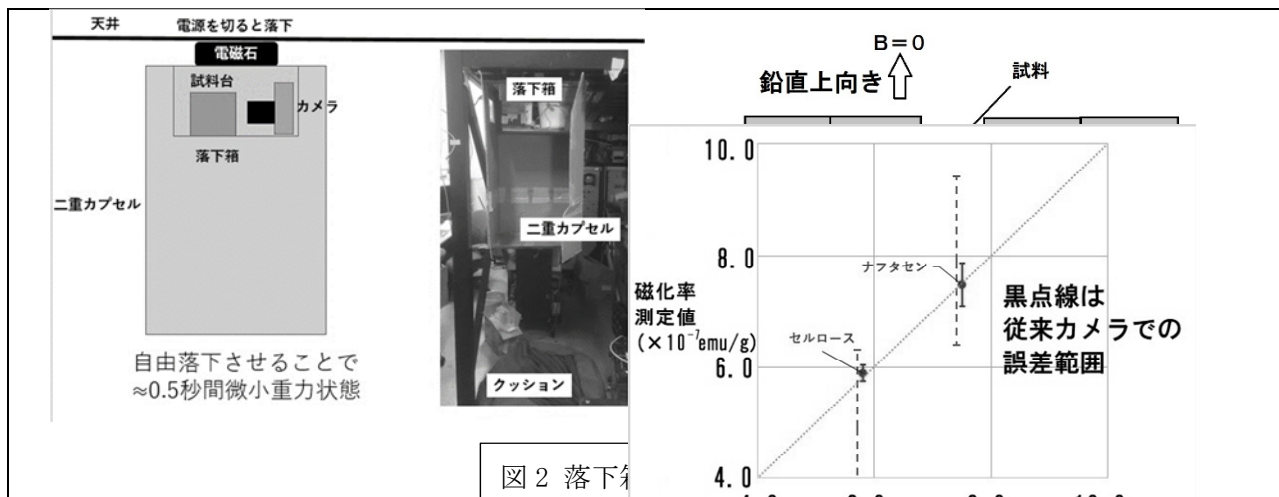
天井　電源を切ると落下

電磁石

試料台

カメラ

落下箱

二重カプセル

自由落下させることで
≈0.5秒間微小重力状態

落下箱

二重カプセル

クッション

B＝0

鉛直上向き

試料

10.0

8.0

6.0

4.0

磁化率測定値
($\times 10^{-7}$emu/g)

ナフタセン

セルロース

黒点線は
従来カメラでの
誤差範囲

図2 落下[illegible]